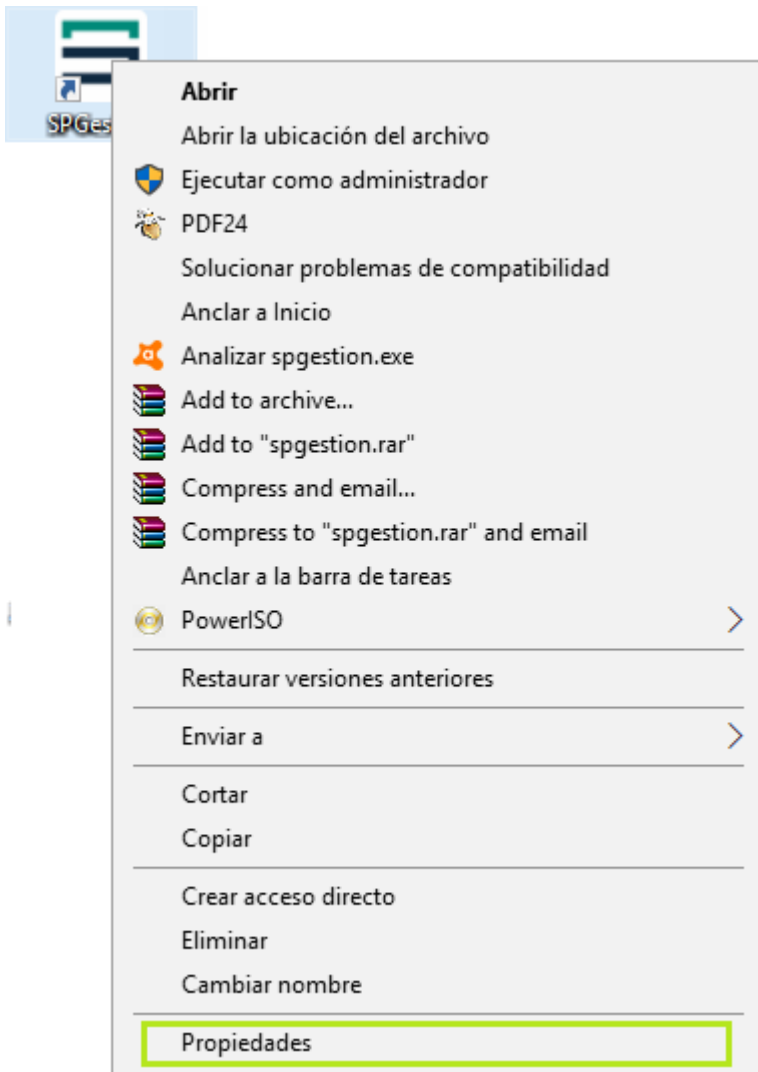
SPGes

Abrir
Abrir la ubicación del archivo
Ejecutar como administrador
PDF24
Solucionar problemas de compatibilidad
Anclar a Inicio
Analizar spgestion.exe
Add to archive...
Add to "spgestion.rar"
Compress and email...
Compress to "spgestion.rar" and email
Anclar a la barra de tareas
PowerISO

Restaurar versiones anteriores

Enviar a

Cortar
Copiar

Crear acceso directo
Eliminar
Cambiar nombre

Propiedades